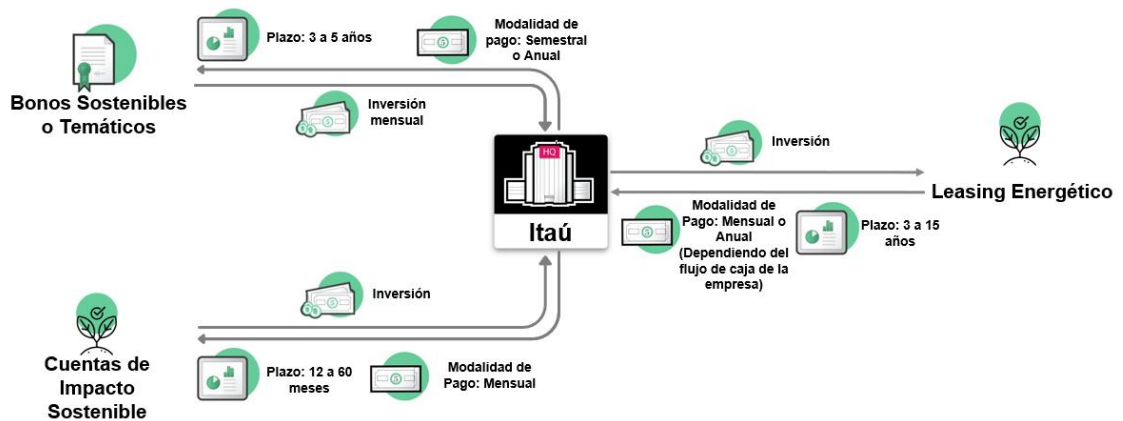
Plazo: 3 a 5 años

Modalidad de pago: Semestral o Anual

Bonos Sostenibles o Temáticos

Inversión mensual

HQ

Itaú

Inversión

Leasing Energético

Modalidad de Pago: Mensual o Anual (Dependiendo del flujo de caja de la empresa)

Plazo: 3 a 15 años

Inversión

Cuentas de Impacto Sostenible

Plazo: 12 a 60 meses

Modalidad de Pago: Mensual